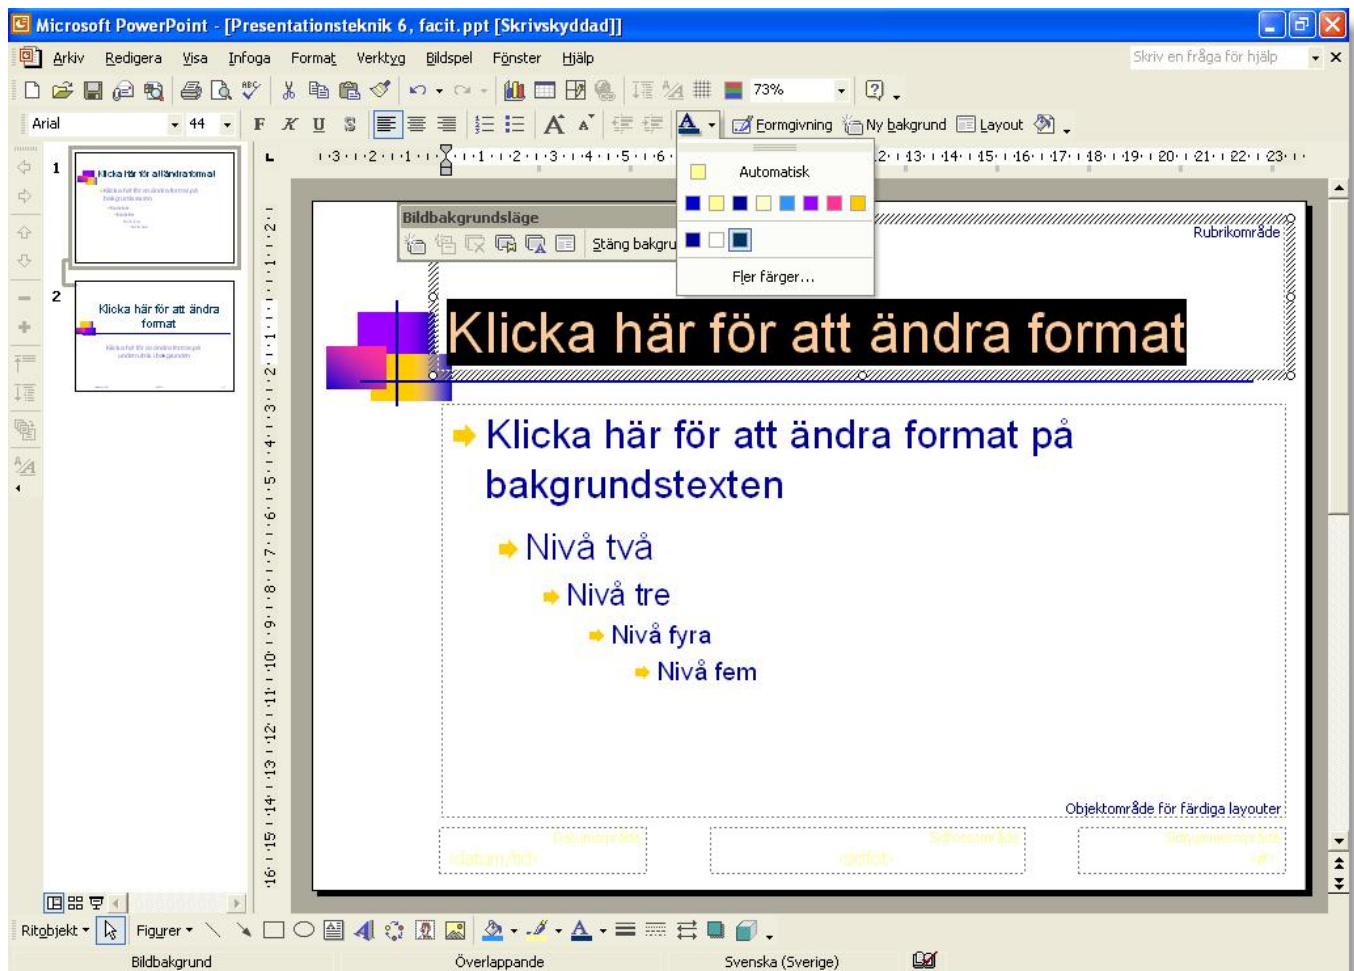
Microsoft PowerPoint - [Presentationsteknik 6, facit.ppt [Skrivskyddad]]

Arkiv Redigera Visa Infoga Format Verktyg Bildspel Fönster Hjälp

Skriv en fråga för hjälp

73%

Arial 44

F K U S

Formgivning Ny bakgrund Layout

Automatisk

Fler färger...

Bildbakgrundsläge

Stäng bakgru

1

Klicka här för att ändra format

2

Klicka här för att ändra format

Rubrikområde

Klicka här för att ändra format

Klicka här för att ändra format på bakgrundstexten

Nivå två

Nivå tre

Nivå fyra

Nivå fem

Objektområde för färdiga layouter

Ritobjekt Figurer

Bildbakgrund Överlappande Svenska (Sverige)